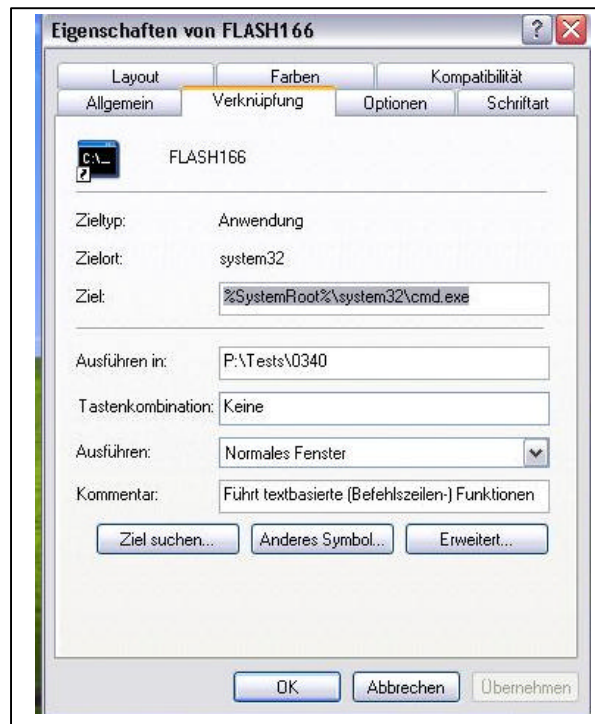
Eigenschaften von FLASH166

Layout
Farben
Kompatibilität
Allgemein
Verknüpfung
Optionen
Schriftart

C:\_

FLASH166

Zieltyp: Anwendung

Zielort: system32

Ziel: %SystemRoot%\system32\cmd.exe

Ausführen in: P:\Tests\0340

Tastenkombination: Keine

Ausführen: Normales Fenster

Kommentar: Führt textbasierte (Befehlszeilen-) Funktionen

Ziel suchen...
Anderes Symbol...
Erweitert...

OK
Abbrechen
Übernehmen